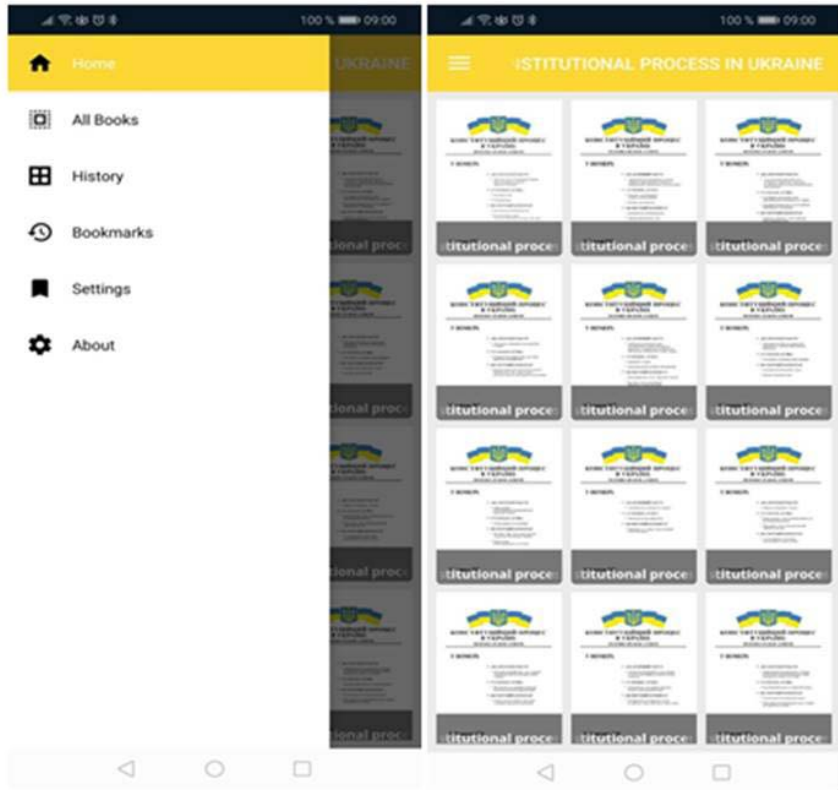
100 % 09:00

Home

UKRAINE

All Books

History

Bookmarks

Settings

About

tional proc

tional proc

tional proc

tional proc

100 % 09:00

STITUTIONAL PROCESS IN UKRAINE

КОНСТИТУЦІЙНИЙ ПРОЦЕС В УКРАЇНІ

stitutional proce

stitutional proce

stitutional proce

stitutional proce

stitutional proce

stitutional proce

stitutional proce

stitutional proce

stitutional proce

stitutional proce

stitutional proce

stitutional proce